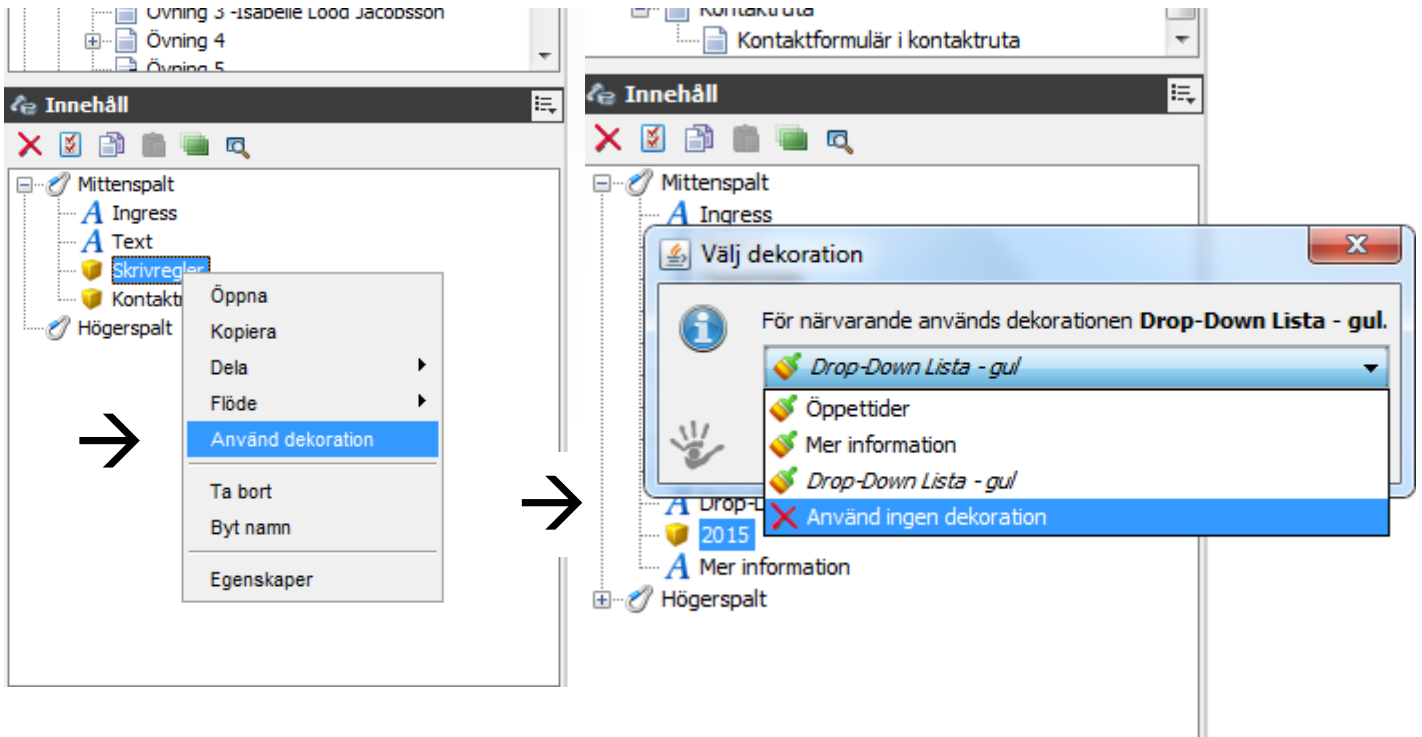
Övning 3 -Isabelle Lood Jacobsson
Övning 4
Övning 5

Innehåll

Mittenspalt
Ingress
Text
Skrivregler
Kontakt
Högerspalt

Öppna
Kopiera
Dela
Flöde
Använd dekoration
Ta bort
Byt namn
Egenskaper

Kontaktruta
Kontaktformulär i kontaktruta

Innehåll

Mittenspalt
Ingress

Välj dekoration

För närvarande används dekorationen **Drop-Down Lista - gul**.

*Drop-Down Lista - gul*
Öppettider
Mer information
*Drop-Down Lista - gul*
Använd ingen dekoration

Drop-
2015
Mer information
Högerspalt